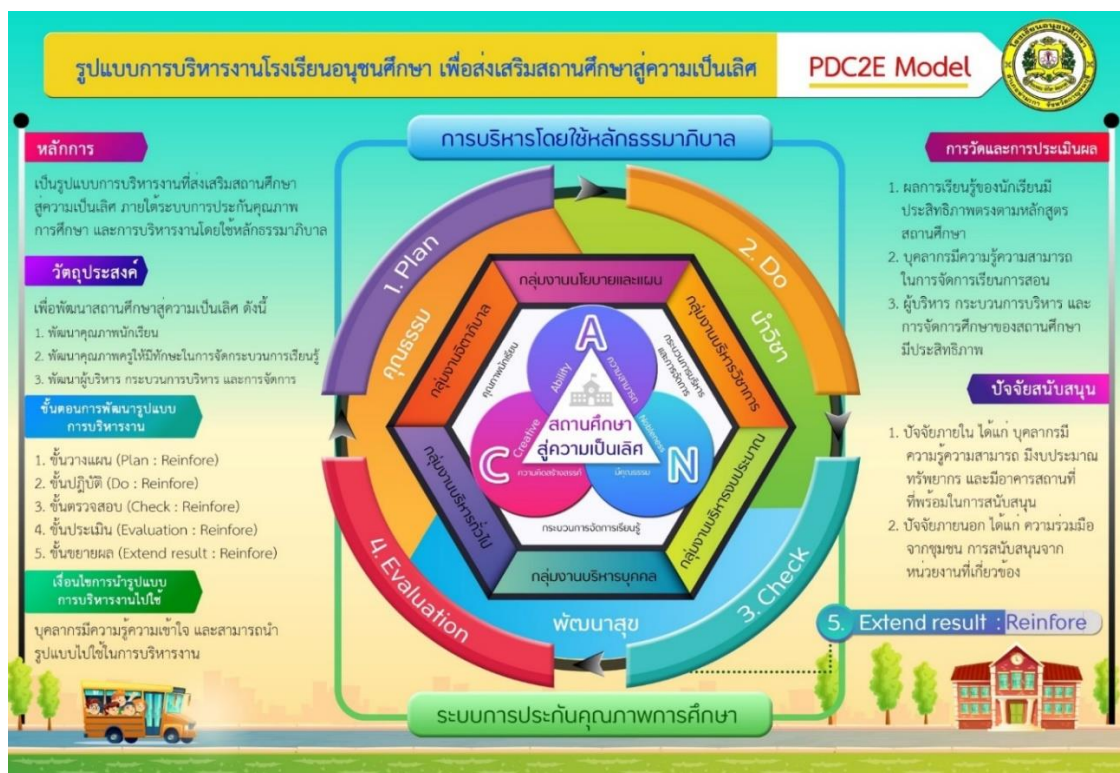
รูปแบบการบริหารงานโรงเรียนอนุชนศึกษา เพื่อส่งเสริมสถานศึกษาสู่ความเป็นเลิศ

PDC2E Model

การบริหารโดยใช้หลักธรรมาภิบาล

หลักการ

เป็นรูปแบบการบริหารงานที่ส่งเสริมสถานศึกษาสู่ความเป็นเลิศ ภายใต้ระบบการประกันคุณภาพการศึกษา และการบริหารงานโดยใช้หลักธรรมาภิบาล

วัตถุประสงค์

เพื่อพัฒนาสถานศึกษาสู่ความเป็นเลิศ ดังนี้
1. พัฒนาคุณภาพนักเรียน
2. พัฒนาคุณภาพครูให้มีทักษะในการจัดกระบวนการเรียนรู้
3. พัฒนาผู้บริหาร กระบวนการบริหาร และการจัดการ

ขั้นตอนการพัฒนารูปแบบการบริหารงาน

1. ขั้นวางแผน (Plan : Reinfore)
2. ขั้นปฏิบัติ (Do : Reinfore)
3. ขั้นตรวจสอบ (Check : Reinfore)
4. ขั้นประเมิน (Evaluation : Reinfore)
5. ขั้นขยายผล (Extend result : Reinfore)

เงื่อนไขการนำรูปแบบการบริหารงานไปใช้

บุคลากรมีความรู้ความเข้าใจ และสามารถนำรูปแบบไปใช้ในการบริหารงาน

1. Plan
คุณธรรม
2. Do
นำวิชา
3. Check
4. Evaluation
พัฒนาสุข

กลุ่มงานนโยบายและแผน
กลุ่มงานบริหารวิชาการ
กลุ่มงานบริหารงบประมาณ
กลุ่มงานบริหารบุคคล
กลุ่มงานบริหารทั่วไป
กลุ่มงานกิจการนักเรียน

A
Ability
ความสามารถ
C
Creative
ความคิดสร้างสรรค์
N
Noblesness
มีคุณธรรม
คุณภาพนักเรียน
กระบวนการบริหารและการจัดการ
กระบวนการจัดการเรียนรู้
สถานศึกษา
สู่ความเป็นเลิศ

การวัดและการประเมินผล

1. ผลการเรียนรู้ของนักเรียนมีประสิทธิภาพตรงตามหลักสูตรสถานศึกษา
2. บุคลากรมีความรู้ความสามารถในการจัดการเรียนการสอน
3. ผู้บริหาร กระบวนการบริหาร และการจัดการศึกษาของสถานศึกษามีประสิทธิภาพ

ปัจจัยสนับสนุน

1. ปัจจัยภายใน ได้แก่ บุคลากรมีความรู้ความสามารถ มีงบประมาณ ทรัพยากร และมีอาคารสถานที่ที่พร้อมในการสนับสนุน
2. ปัจจัยภายนอก ได้แก่ ความร่วมมือจากชุมชน การสนับสนุนจากหน่วยงานที่เกี่ยวข้อง

5. Extend result : Reinfore

ระบบการประกันคุณภาพการศึกษา